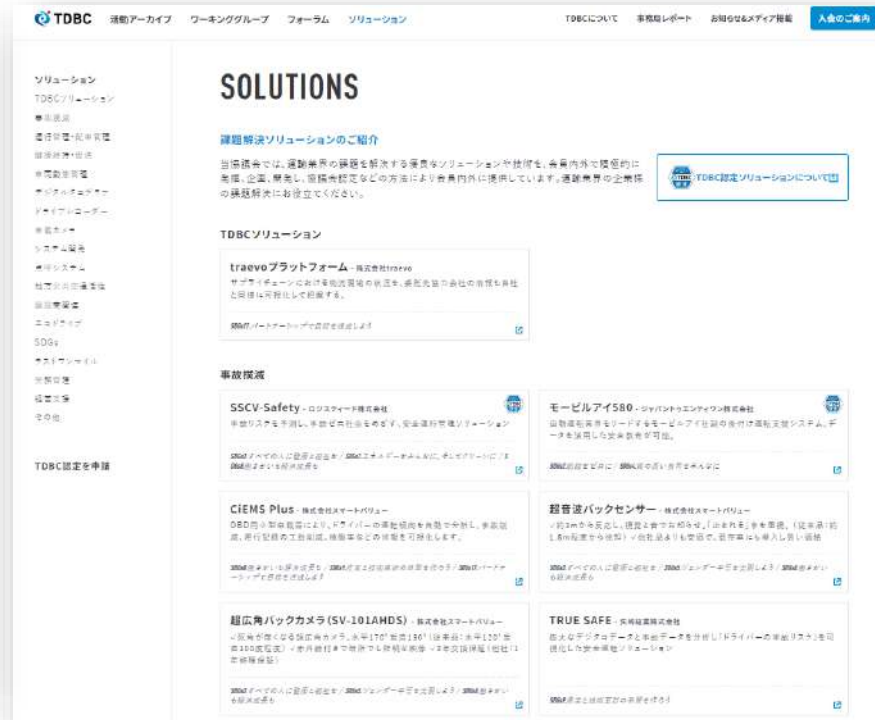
TDBC 活動アーカイブ ワーキンググループ フォーラム ソリューション TDBCについて 事務局レポート お知らせ&メディア掲載 入会のご案内

ソリューション
TDBCソリューション
事故削減
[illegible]
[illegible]
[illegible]
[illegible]
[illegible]
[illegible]
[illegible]
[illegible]
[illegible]
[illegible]
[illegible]
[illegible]
SDGs
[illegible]
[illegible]
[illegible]
その他

TDBC認定を申請

SOLUTIONS

課題解決ソリューションのご紹介

当協議会では、運輸業界の課題を解決する優良なソリューションや技術を、会員内外で積極的に発掘、企画、開発し、認定などの方法により会員内外に提供しています。運輸業界の企業様の課題解決にお役立てください。

TDBC認定ソリューションについて

TDBCソリューション

traevoプラットフォーム - 株式会社traevo
サプライチェーンにおける物流現場の状況を、運行元協力会社の車両も自社と同様に可視化して把握する。
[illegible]

事故削減

SSCV-Safety - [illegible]
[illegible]
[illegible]

モービルアイ580 - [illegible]
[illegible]
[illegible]

CiEMS Plus - 株式会社スマートバリュー
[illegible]
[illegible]

超音波バックセンサー - 株式会社スマートバリュー
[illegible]
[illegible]

超広角バックカメラ(SV-101AHDS) - 株式会社スマートバリュー
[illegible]
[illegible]

TRUE SAFE - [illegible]
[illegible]
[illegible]